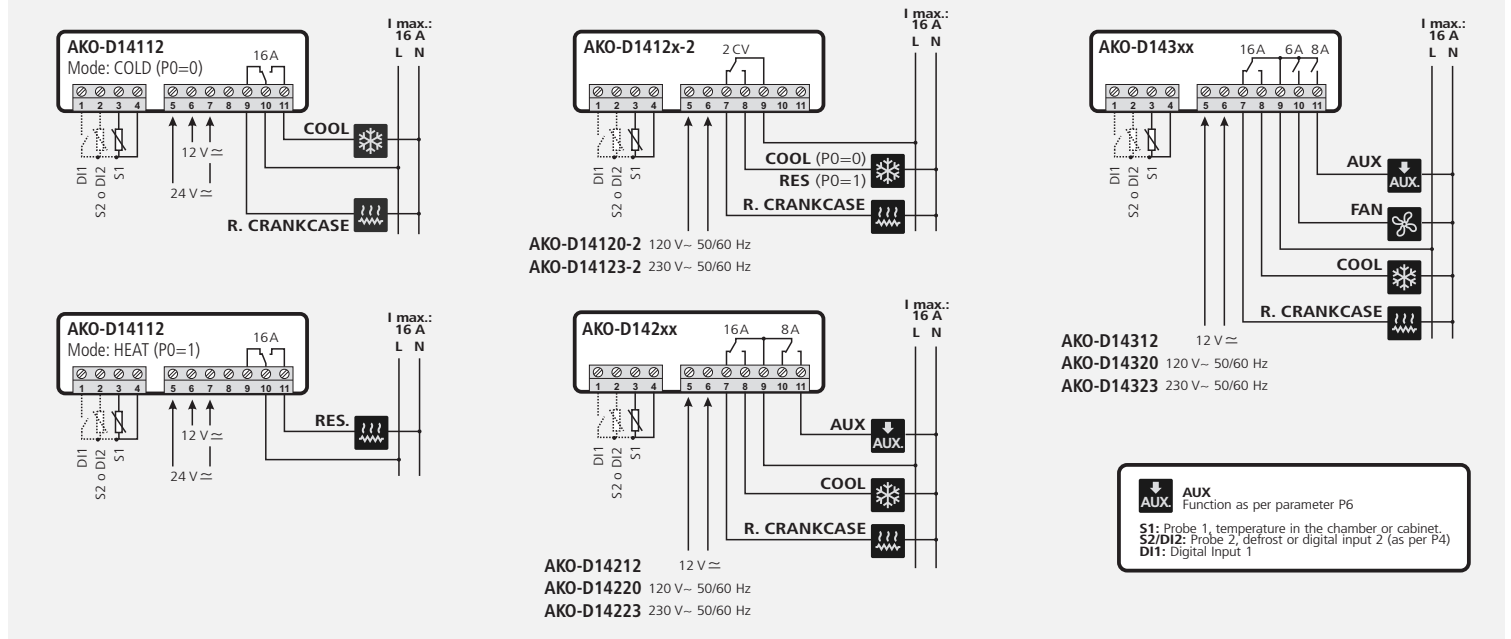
I max.:
16 A
L N

AKO-D14112
Mode: COLD (P0=0)
16A
1 2 3 4 5 6 7 8 9 10 11
COOL
12 V ≃
24 V ≃
DI1
S2 o DI2
S1
R. CRANKCASE

I max.:
16 A
L N

AKO-D1412x-2
2 CV
1 2 3 4 5 6 7 8 9 10 11
DI1
S2 o DI2
S1
COOL (P0=0)
RES (P0=1)
R. CRANKCASE
AKO-D14120-2 120 V~ 50/60 Hz
AKO-D14123-2 230 V~ 50/60 Hz

I max.:
16 A
L N

AKO-D143xx
16A 6A 8A
1 2 3 4 5 6 7 8 9 10 11
DI1
S2 o DI2
S1
AUX
AUX.
FAN
COOL
R. CRANKCASE
12 V ≃
AKO-D14312
AKO-D14320 120 V~ 50/60 Hz
AKO-D14323 230 V~ 50/60 Hz

I max.:
16 A
L N

AKO-D14112
Mode: HEAT (P0=1)
16A
1 2 3 4 5 6 7 8 9 10 11
RES.
12 V ≃
24 V ≃
DI1
S2 o DI2
S1

I max.:
16 A
L N

AKO-D142xx
16A 8A
1 2 3 4 5 6 7 8 9 10 11
DI1
S2 o DI2
S1
AUX
AUX.
COOL
R. CRANKCASE
12 V ≃
AKO-D14212
AKO-D14220 120 V~ 50/60 Hz
AKO-D14223 230 V~ 50/60 Hz

AUX.
AUX
Function as per parameter P6

S1: Probe 1, temperature in the chamber or cabinet.
S2/DI2: Probe 2, defrost or digital input 2 (as per P4)
DI1: Digital Input 1